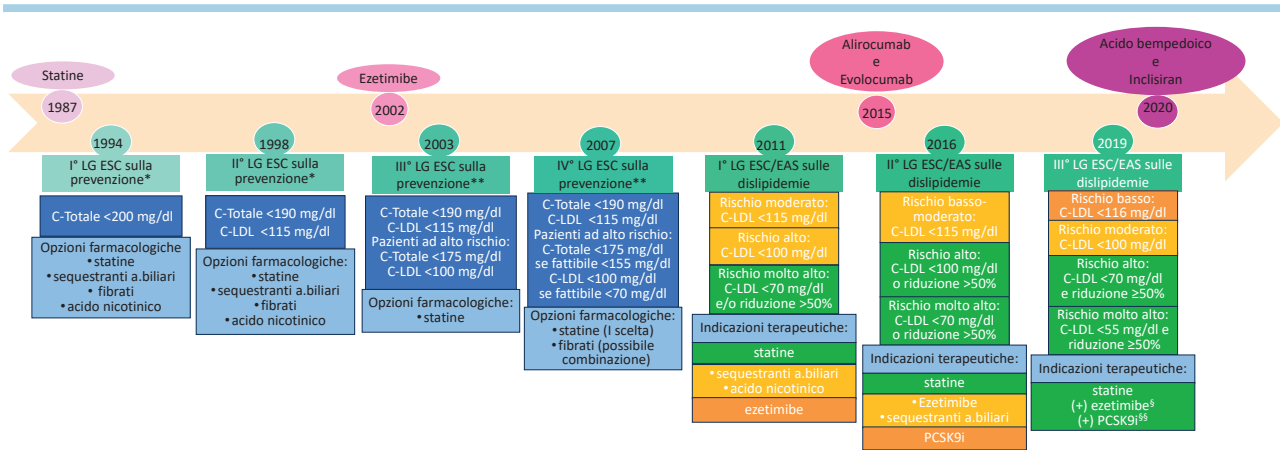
Statine

1987

Ezetimibe

2002

Alirocumab
e
Evolocumab

2015

Acido bempedoico
e
Inclisiran

2020

1994

I° LG ESC sulla prevenzione*

C-Totale <200 mg/dl

Opzioni farmacologiche
• statine
• sequestranti a.biliari
• fibrati
• acido nicotinico

1998

II° LG ESC sulla prevenzione*

C-Totale <190 mg/dl
C-LDL <115 mg/dl

Opzioni farmacologiche:
• statine
• sequestranti a.biliari
• fibrati
• acido nicotinico

2003

III° LG ESC sulla prevenzione**

C-Totale <190 mg/dl
C-LDL <115 mg/dl
Pazienti ad alto rischio:
C-Totale <175 mg/dl
C-LDL <100 mg/dl

Opzioni farmacologiche:
• statine

2007

IV° LG ESC sulla prevenzione**

C-Totale <190 mg/dl
C-LDL <115 mg/dl
Pazienti ad alto rischio:
C-Totale <175 mg/dl
se fattibile <155 mg/dl
C-LDL <100 mg/dl
se fattibile <70 mg/dl

Opzioni farmacologiche:
• statine (I scelta)
• fibrati (possibile combinazione)

2011

I° LG ESC/EAS sulle dislipidemie

Rischio moderato:
C-LDL <115 mg/dl

Rischio alto:
C-LDL <100 mg/dl

Rischio molto alto:
C-LDL <70 mg/dl
e/o riduzione >50%

Indicazioni terapeutiche:

statine

• sequestranti a.biliari
• acido nicotinico

ezetimibe

2016

II° LG ESC/EAS sulle dislipidemie

Rischio basso-moderato:
C-LDL <115 mg/dl

Rischio alto:
C-LDL <100 mg/dl
o riduzione >50%

Rischio molto alto:
C-LDL <70 mg/dl
o riduzione >50%

Indicazioni terapeutiche:

statine

• Ezetimibe
• sequestranti a.biliari

PCSK9i

2019

III° LG ESC/EAS sulle dislipidemie

Rischio basso:
C-LDL <116 mg/dl

Rischio moderato:
C-LDL <100 mg/dl

Rischio alto:
C-LDL <70 mg/dl
e riduzione ≥50%

Rischio molto alto:
C-LDL <55 mg/dl e
riduzione ≥50%

Indicazioni terapeutiche:

statine
(+) ezetimibe§
(+) PCSK9i§§